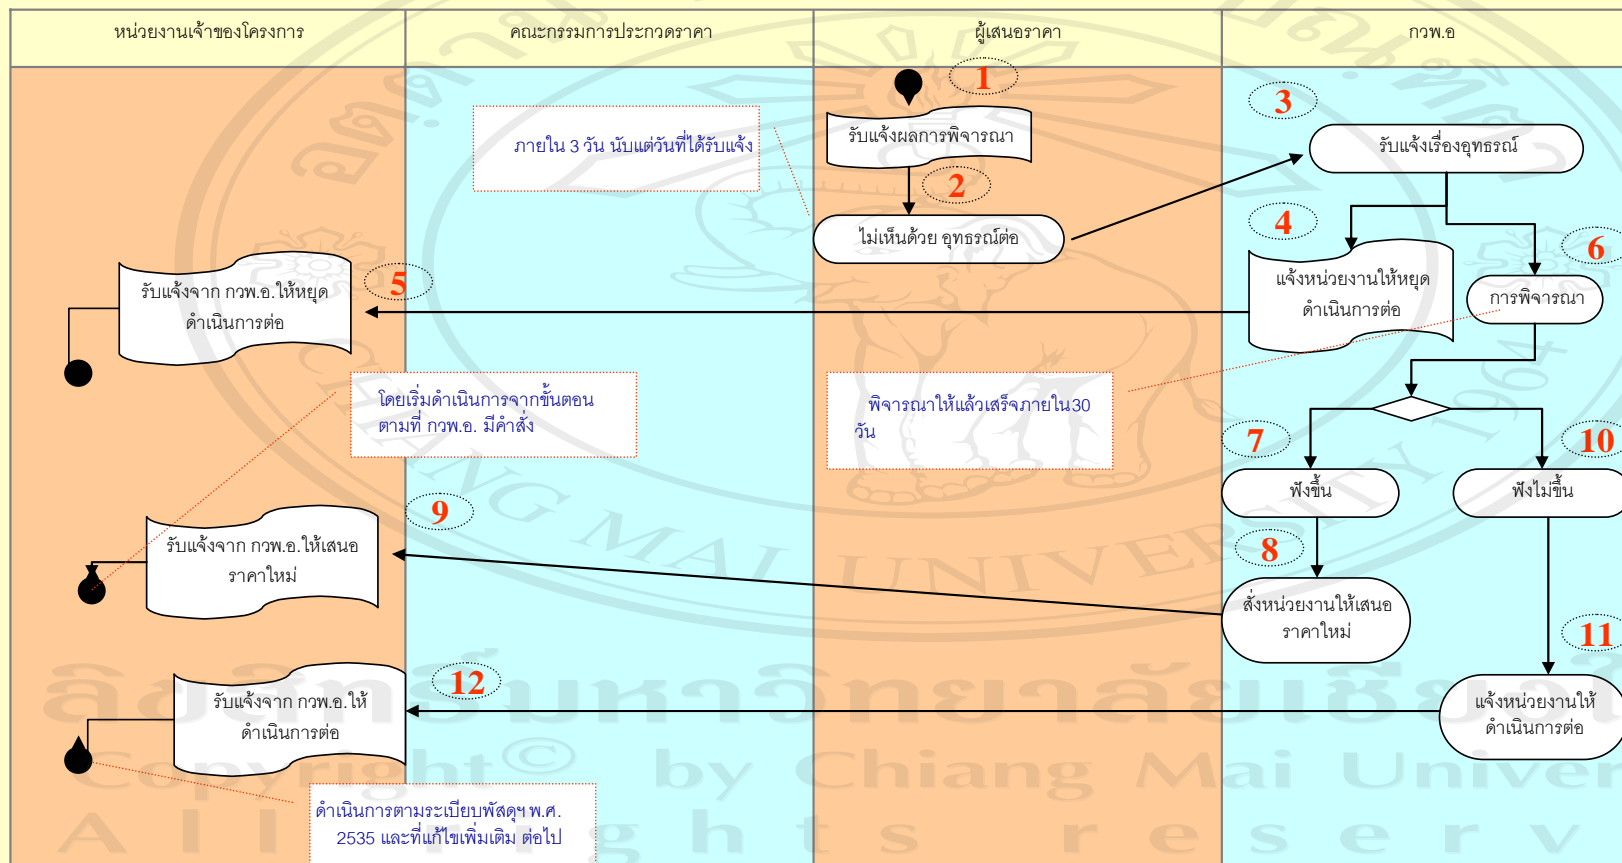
| หน่วยงานเจ้าของโครงการ | คณะกรรมการประกวดราคา | ผู้เสนอราคา | กวพ.อ |
|---|---|---|---|

1

รับแจ้งผลการพิจารณา

ภายใน 3 วัน นับแต่วันที่ได้รับแจ้ง

2

ไม่เห็นด้วย อุทธรณ์ต่อ

3

รับแจ้งเรื่องอุทธรณ์

4

แจ้งหน่วยงานให้หยุด ดำเนินการต่อ

6

การพิจารณา

5

รับแจ้งจาก กวพ.อ.ให้หยุด ดำเนินการต่อ

โดยเริ่มดำเนินการจากขั้นตอน ตามที่ กวพ.อ. มีคำสั่ง

พิจารณาให้แล้วเสร็จภายใน30 วัน

7

ฟังขึ้น

10

ฟังไม่ขึ้น

9

รับแจ้งจาก กวพ.อ.ให้เสนอ ราคาใหม่

8

สั่งหน่วยงานให้เสนอ ราคาใหม่

11

12

รับแจ้งจาก กวพ.อ.ให้ ดำเนินการต่อ

แจ้งหน่วยงานให้ ดำเนินการต่อ

ดำเนินการตามระเบียบพัสดุฯ พ.ศ. 2535 และที่แก้ไขเพิ่มเติม ต่อไป

ลิขสิทธิ์มหาวิทยาลัยเชียงใหม่
Copyright© by Chiang Mai University
All rights reserved